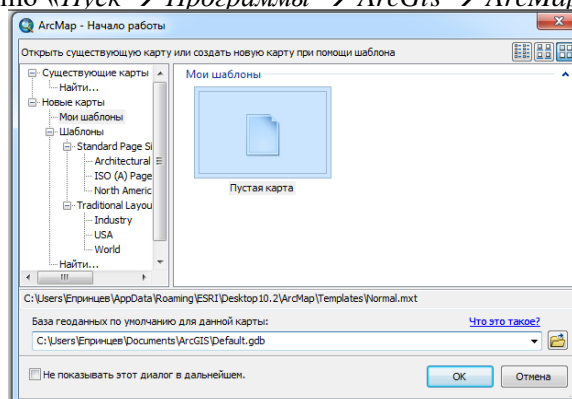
но «Пуск → Программы → ArcGis → ArcMap

ArcMap - Начало работы

Открыть существующую карту или создать новую карту при помощи шаблона

Существующие карты
Найти...
Новые карты
Мои шаблоны
Шаблоны
Standard Page Si
Architectural
ISO (A) Page
North Americ
Traditional Layou
Industry
USA
World
Найти...

Мои шаблоны

Пустая карта

C:\Users\Епринцев\AppData\Roaming\ESRI\Desktop10.2\ArcMap\Templates\Normal.mxt

База геоданных по умолчанию для данной карты:

Что это такое?

C:\Users\Епринцев\Documents\ArcGIS\Default.gdb

Не показывать этот диалог в дальнейшем.

OK

Отмена